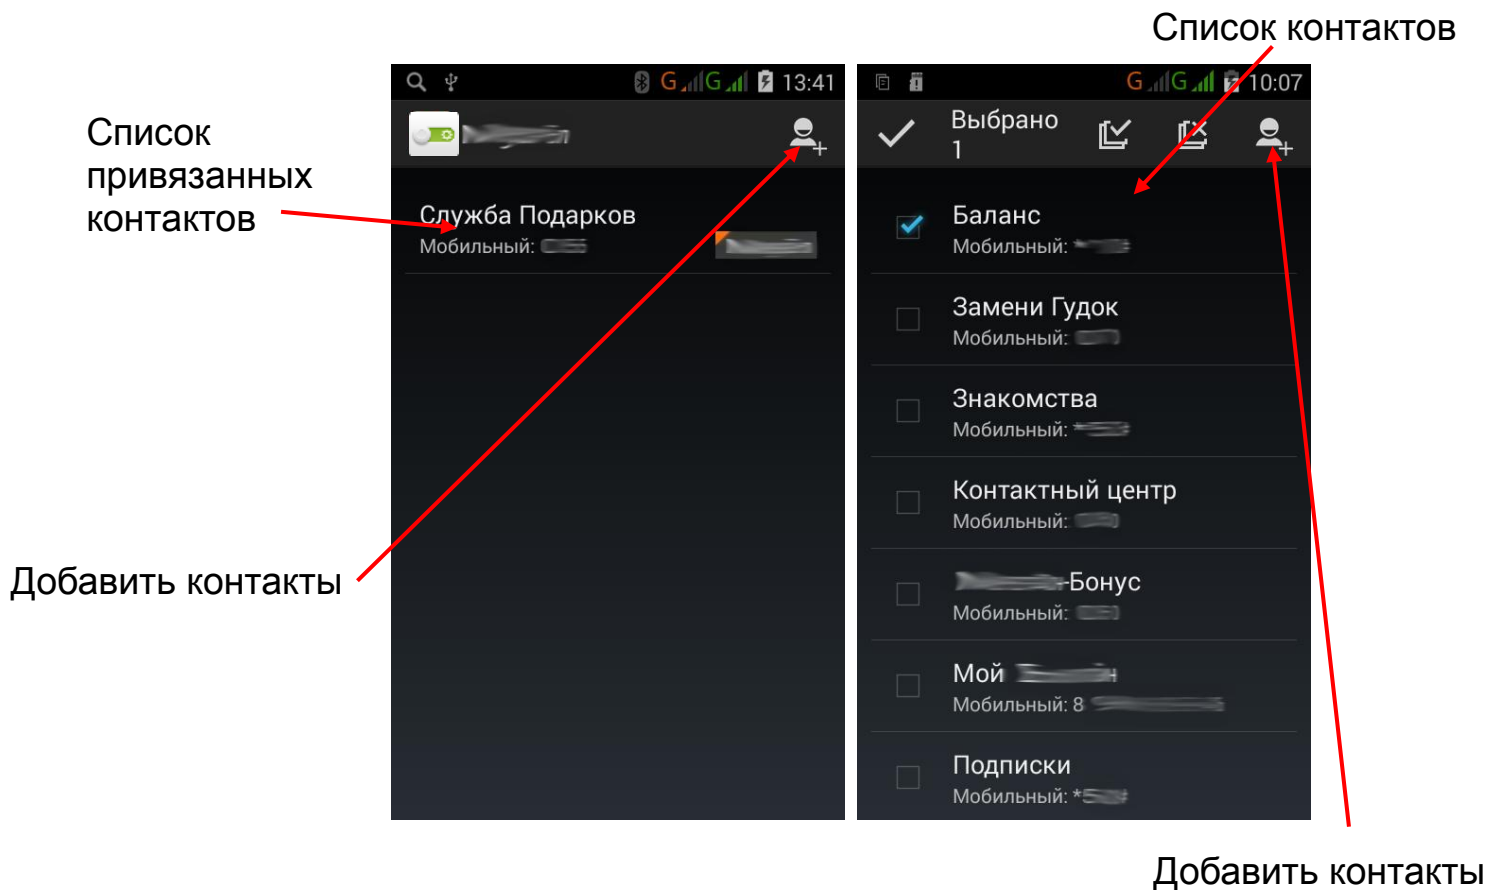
Список контактов

Список привязанных контактов

13:41

Служба Подарков
Мобильный: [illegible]

Добавить контакты

10:07

Выбрано 1

Баланс
Мобильный: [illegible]

Замени Гудок
Мобильный: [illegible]

Знакомства
Мобильный: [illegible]

Контактный центр
Мобильный: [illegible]

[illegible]-Бонус
Мобильный: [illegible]

Мой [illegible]
Мобильный: 8 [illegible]

Подписки
Мобильный: *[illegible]

Добавить контакты